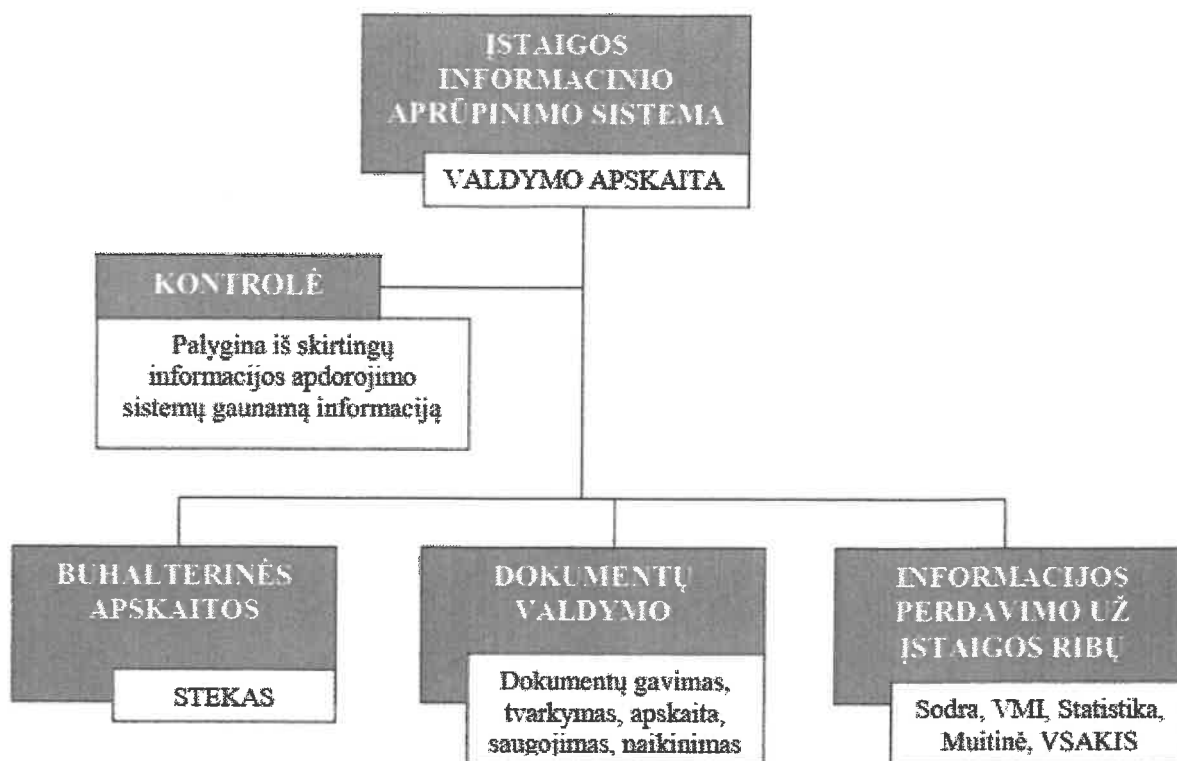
ĮSTAIGOS INFORMACINIO APRŪPINIMO SISTEMA

VALDYMO APSKAITA

KONTROLĖ

Palygina iš skirtingų informacijos apdorojimo sistemų gaunamą informaciją

BUHALTERINĖS APSKAITOS

STEKAS

DOKUMENTŲ VALDYMO

Dokumentų gavimas, tvarkymas, apskaita, saugojimas, naikinimas

INFORMACIJOS PERDAVIMO UŽ ĮSTAIGOS RIBŲ

Sodra, VMI, Statistika, Muitinė, VSAKIS